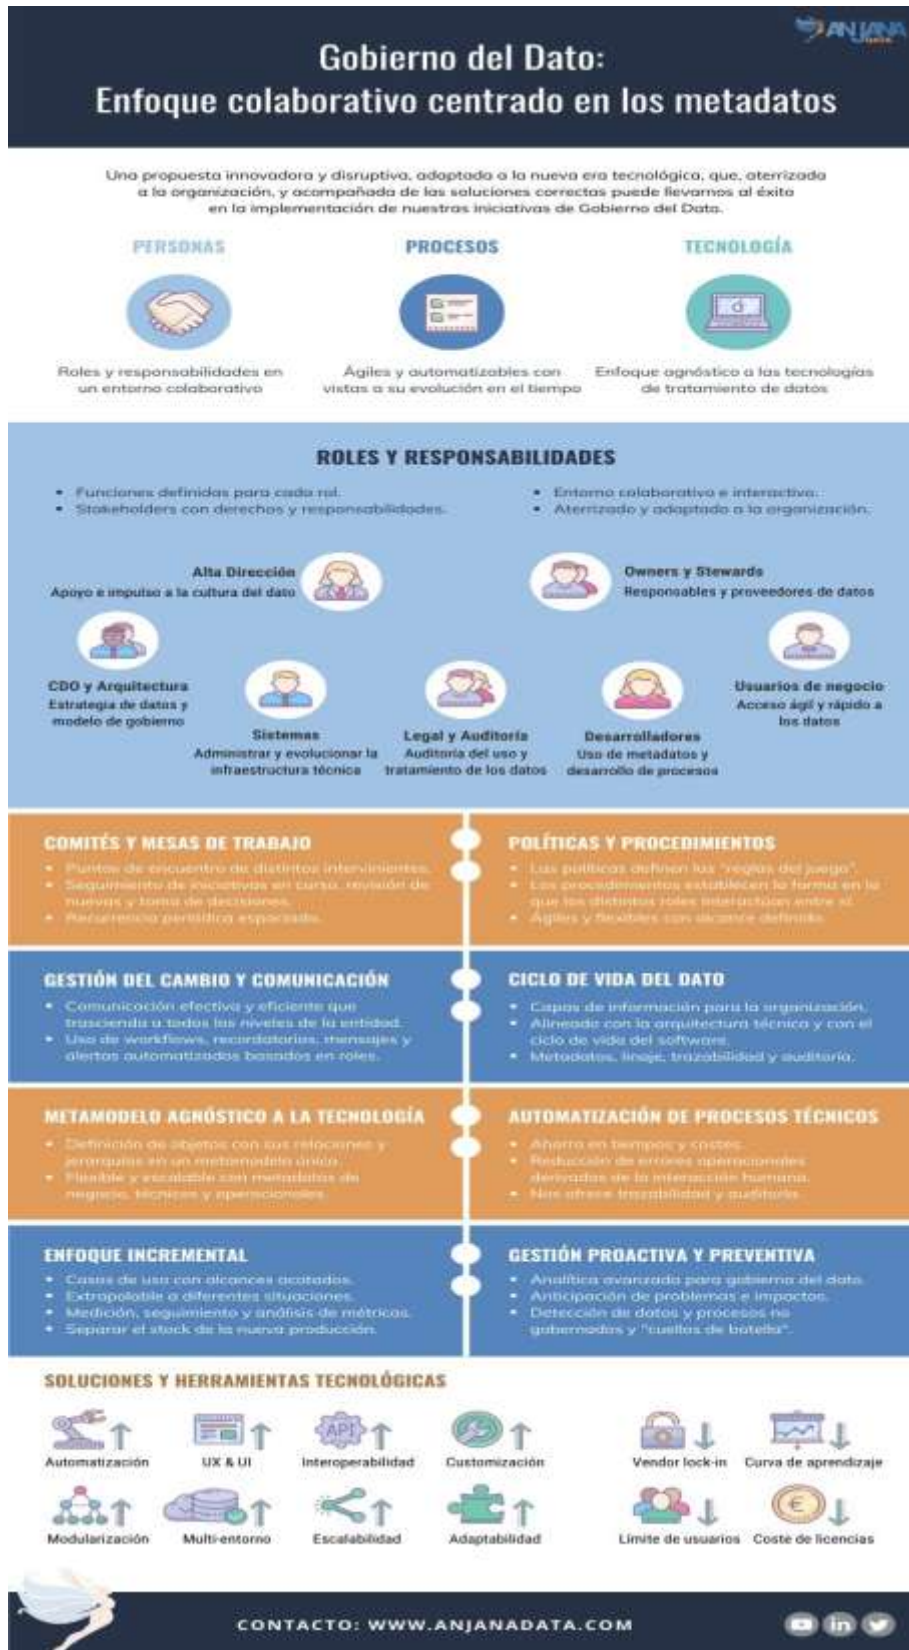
ANJANA

Gobierno del Dato:
Enfoque colaborativo centrado en los metadatos

Una propuesta innovadora y disruptiva, adaptada a la nueva era tecnológica, que, aterrizada a la organización, y acompañada de las soluciones correctas puede llevarnos al éxito en la implementación de nuestras iniciativas de Gobierno del Dato.

PERSONAS
Roles y responsabilidades en un entorno colaborativo

PROCESOS
Ágiles y automatizables con vistas a su evolución en el tiempo

TECNOLOGÍA
Enfoque agnóstico a las tecnologías de tratamiento de datos

ROLES Y RESPONSABILIDADES

• Funciones definidas para cada rol.
• Stakeholders con derechos y responsabilidades.

• Entorno colaborativo e interactivo.
• Aterrizado y adaptado a la organización.

Alta Dirección
Apoyo e impulso a la cultura del dato

Owners y Stewards
Responsables y proveedores de datos

CDO y Arquitectura
Estrategia de datos y modelo de gobierno

Sistemas
Administrar y evolucionar la infraestructura técnica

Legal y Auditoría
Auditoría del uso y tratamiento de los datos

Desarrolladores
Uso de metadatos y desarrollo de procesos

Usuarios de negocio
Acceso ágil y rápido a los datos

COMITÉS Y MESAS DE TRABAJO
• Puntos de encuentro de distintos intervinientes.
• Seguimiento de iniciativas en curso, revisión de nuevas y toma de decisiones.
• Recurrencia periódica espaciada.

POLÍTICAS Y PROCEDIMIENTOS
• Las políticas definen las "reglas del juego".
• Los procedimientos establecen la forma en la que los distintos roles interactúan entre sí.
• Ágiles y flexibles con alcance definido.

GESTIÓN DEL CAMBIO Y COMUNICACIÓN
• Comunicación efectiva y eficiente que trascienda a todos los niveles de la entidad.
• Uso de workflows, recordatorios, mensajes y alertas automatizados basados en roles.

CICLO DE VIDA DEL DATO
• Capas de información para la organización.
• Alineado con la arquitectura técnica y con el ciclo de vida del software.
• Metadatos, linaje, trazabilidad y auditoría.

METAMODELO AGNÓSTICO A LA TECNOLOGÍA
• Definición de objetos con sus relaciones y jerarquías en un metamodelo único.
• Flexible y escalable con metadatos de negocio, técnicos y operacionales.

AUTOMATIZACIÓN DE PROCESOS TÉCNICOS
• Ahorro en tiempos y costes.
• Reducción de errores operacionales derivados de la interacción humana.
• Nos ofrece trazabilidad y auditoría.

ENFOQUE INCREMENTAL
• Casos de uso con alcances acotados.
• Extrapolable a diferentes situaciones.
• Medición, seguimiento y análisis de métricas.
• Separar el stock de la nueva producción.

GESTIÓN PROACTIVA Y PREVENTIVA
• Analítica avanzada para gobierno del dato.
• Anticipación de problemas e impactos.
• Detección de datos y procesos no gobernados y "cuellos de botella".

SOLUCIONES Y HERRAMIENTAS TECNOLÓGICAS

Automatización
UX & UI
API
Interoperabilidad
Customización
Vendor lock-in
Curva de aprendizaje
Modularización
Multi-entorno
Escalabilidad
Adaptabilidad
Límite de usuarios
€
Coste de licencias

CONTACTO: WWW.ANJANADATA.COM